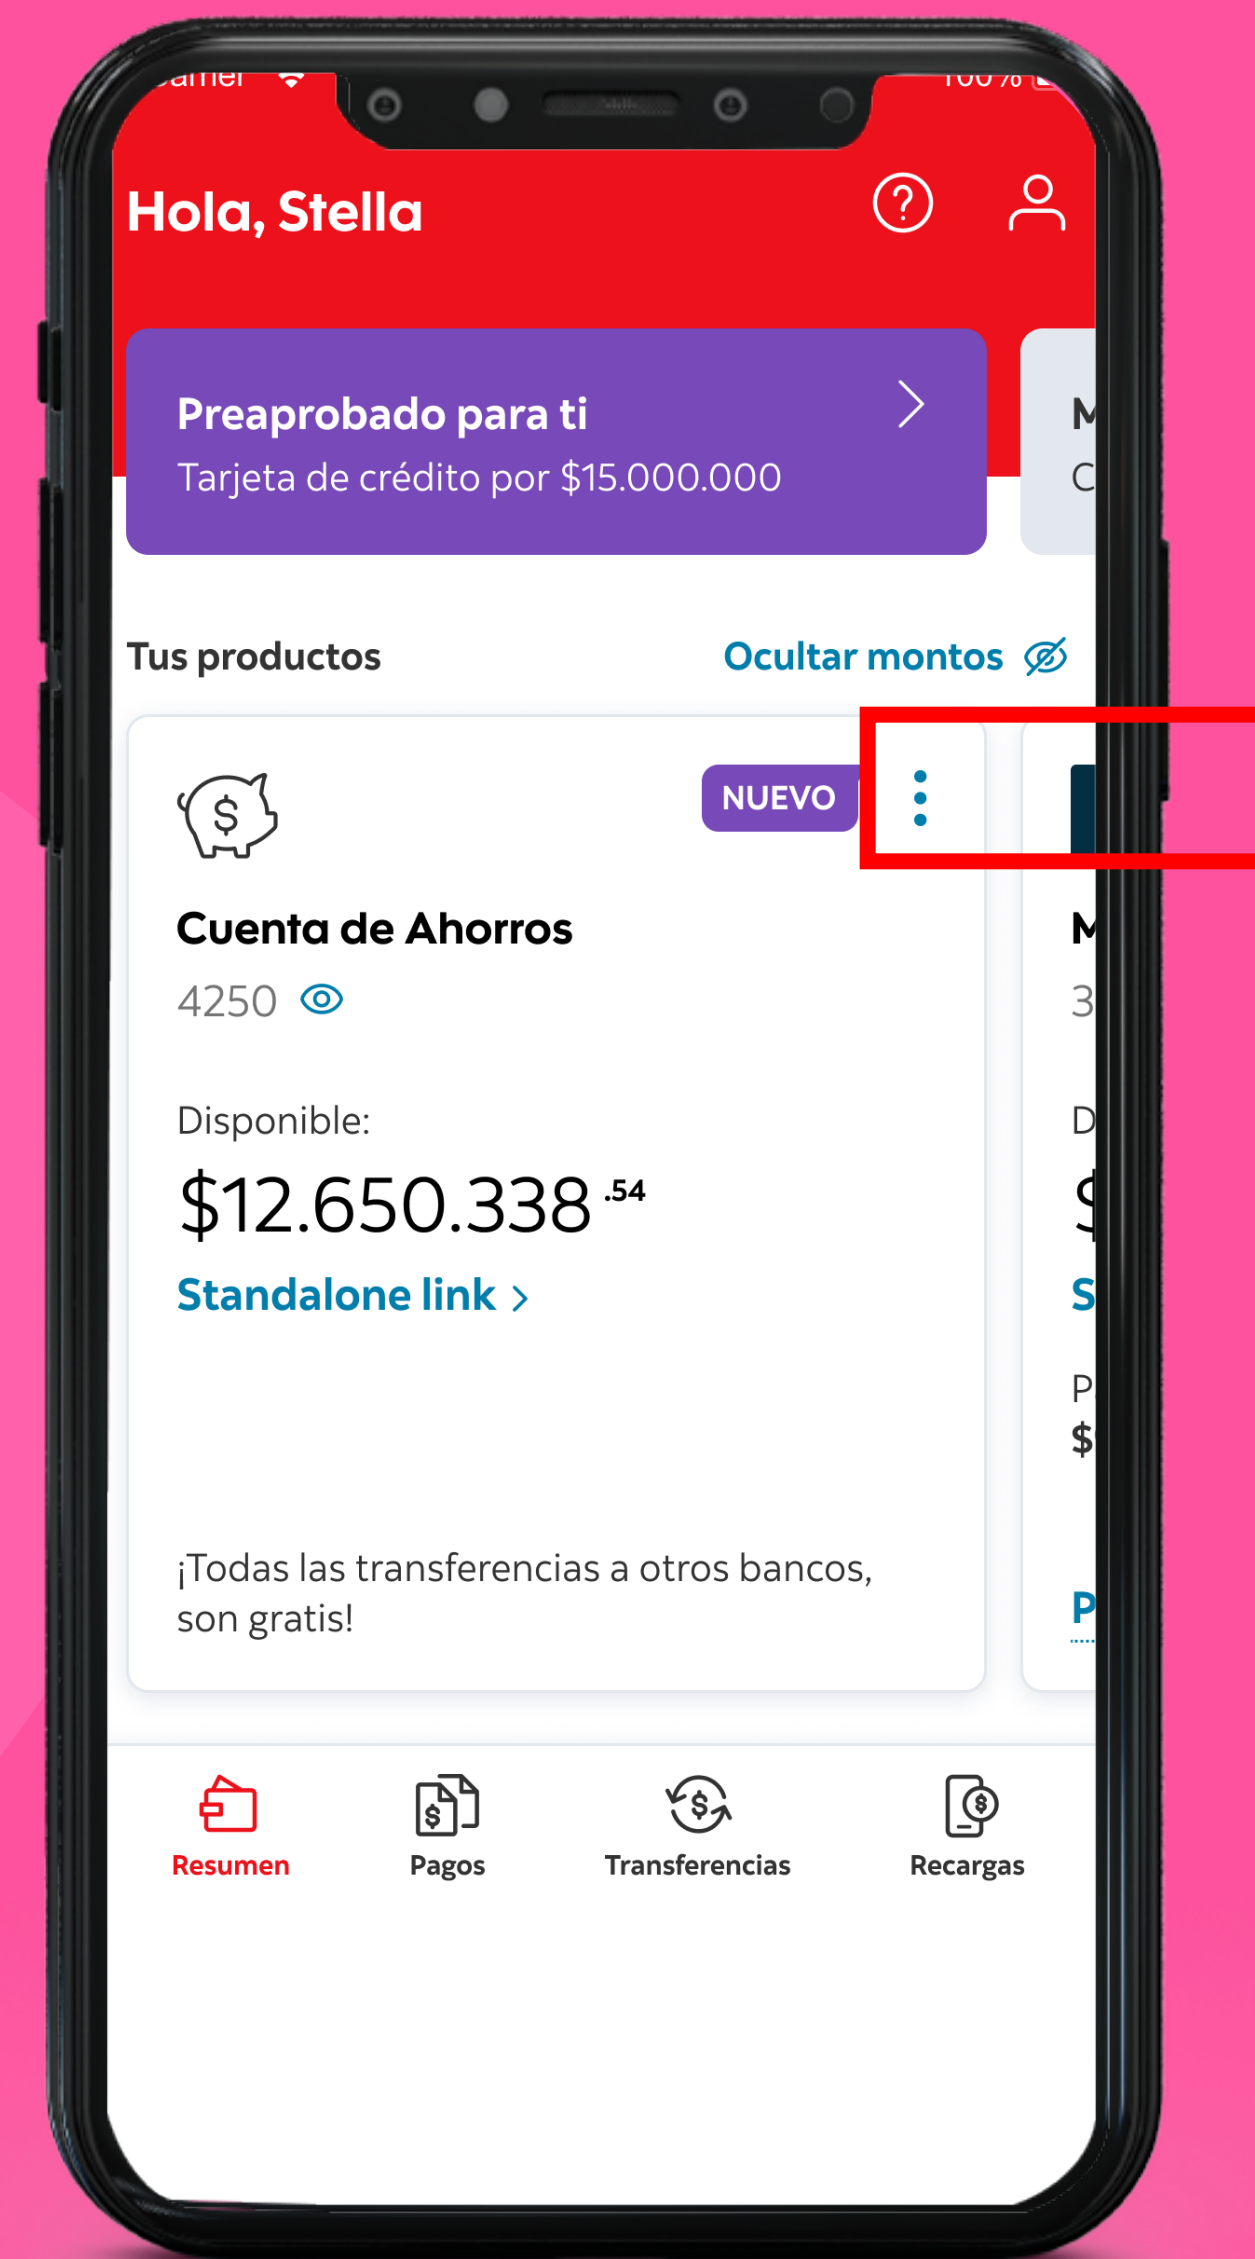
Carrier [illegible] 100 %

Hola, Stella

Preaprobado para ti
Tarjeta de crédito por $15.000.000

M
C

Tus productos
Ocultar montos

NUEVO

Cuenta de Ahorros
4250

Disponible:
$12.650.338 $^{.54}$
Standalone link ›

¡Todas las transferencias a otros bancos, son gratis!

M
3
D
$
S
P
$
P

Resumen
Pagos
Transferencias
Recargas